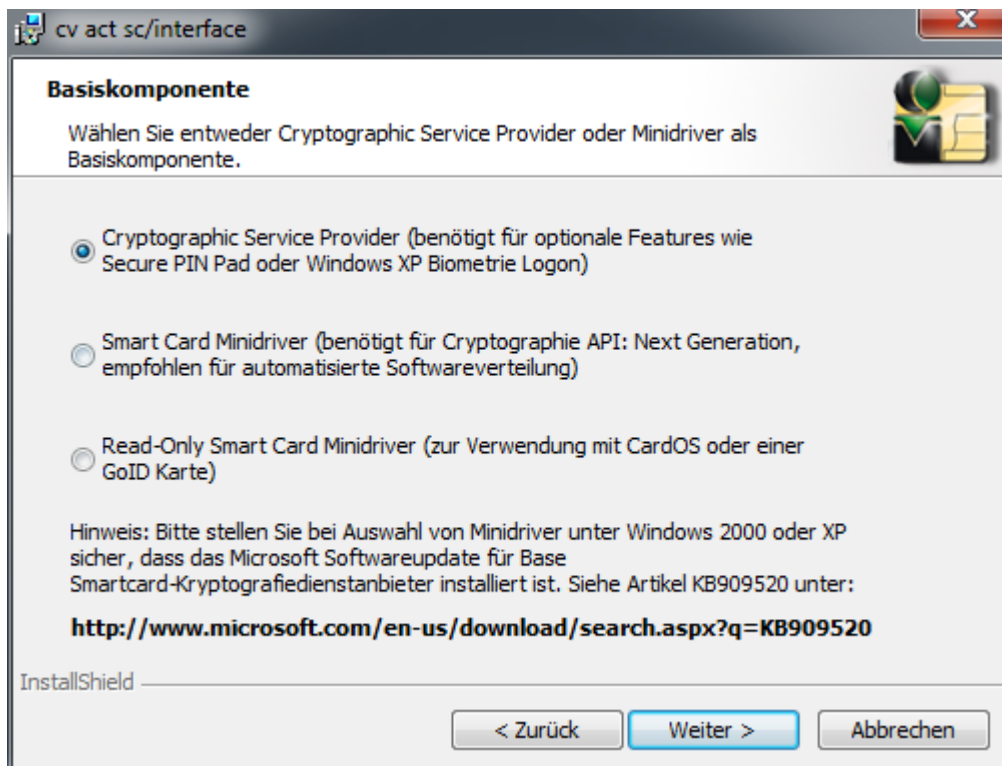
cv act sc/interface

Basiskomponente

Wählen Sie entweder Cryptographic Service Provider oder Minidriver als Basiskomponente.

Cryptographic Service Provider (benötigt für optionale Features wie Secure PIN Pad oder Windows XP Biometrie Logon)

Smart Card Minidriver (benötigt für Cryptographie API: Next Generation, empfohlen für automatisierte Softwareverteilung)

Read-Only Smart Card Minidriver (zur Verwendung mit CardOS oder einer GoID Karte)

Hinweis: Bitte stellen Sie bei Auswahl von Minidriver unter Windows 2000 oder XP sicher, dass das Microsoft Softwareupdate für Base Smartcard-Kryptografiedienstanbieter installiert ist. Siehe Artikel KB909520 unter:

http://www.microsoft.com/en-us/download/search.aspx?q=KB909520

InstallShield

< Zurück

Weiter >

Abbrechen